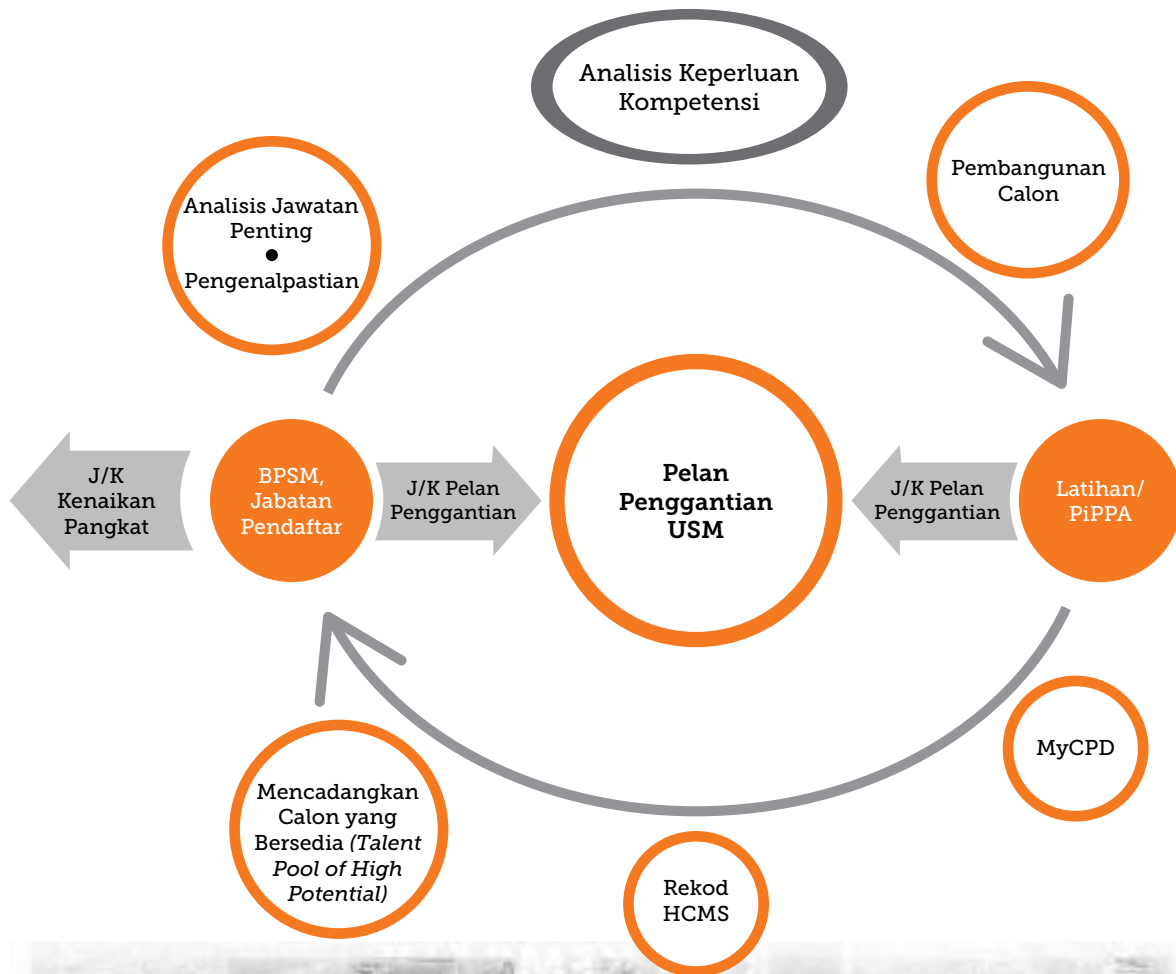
Analisis Keperluan Kompetensi

Analisis Jawatan Penting
•
Pengenalpastian

Pembangunan Calon

J/K Kenaikan Pangkat

BPSM, Jabatan Pendaftar

J/K Pelan Penggantian

Pelan Penggantian USM

J/K Pelan Penggantian

Latihan/ PiPPA

MyCPD

Mencadangkan Calon yang Bersedia *(Talent Pool of High Potential)*

Rekod HCMS